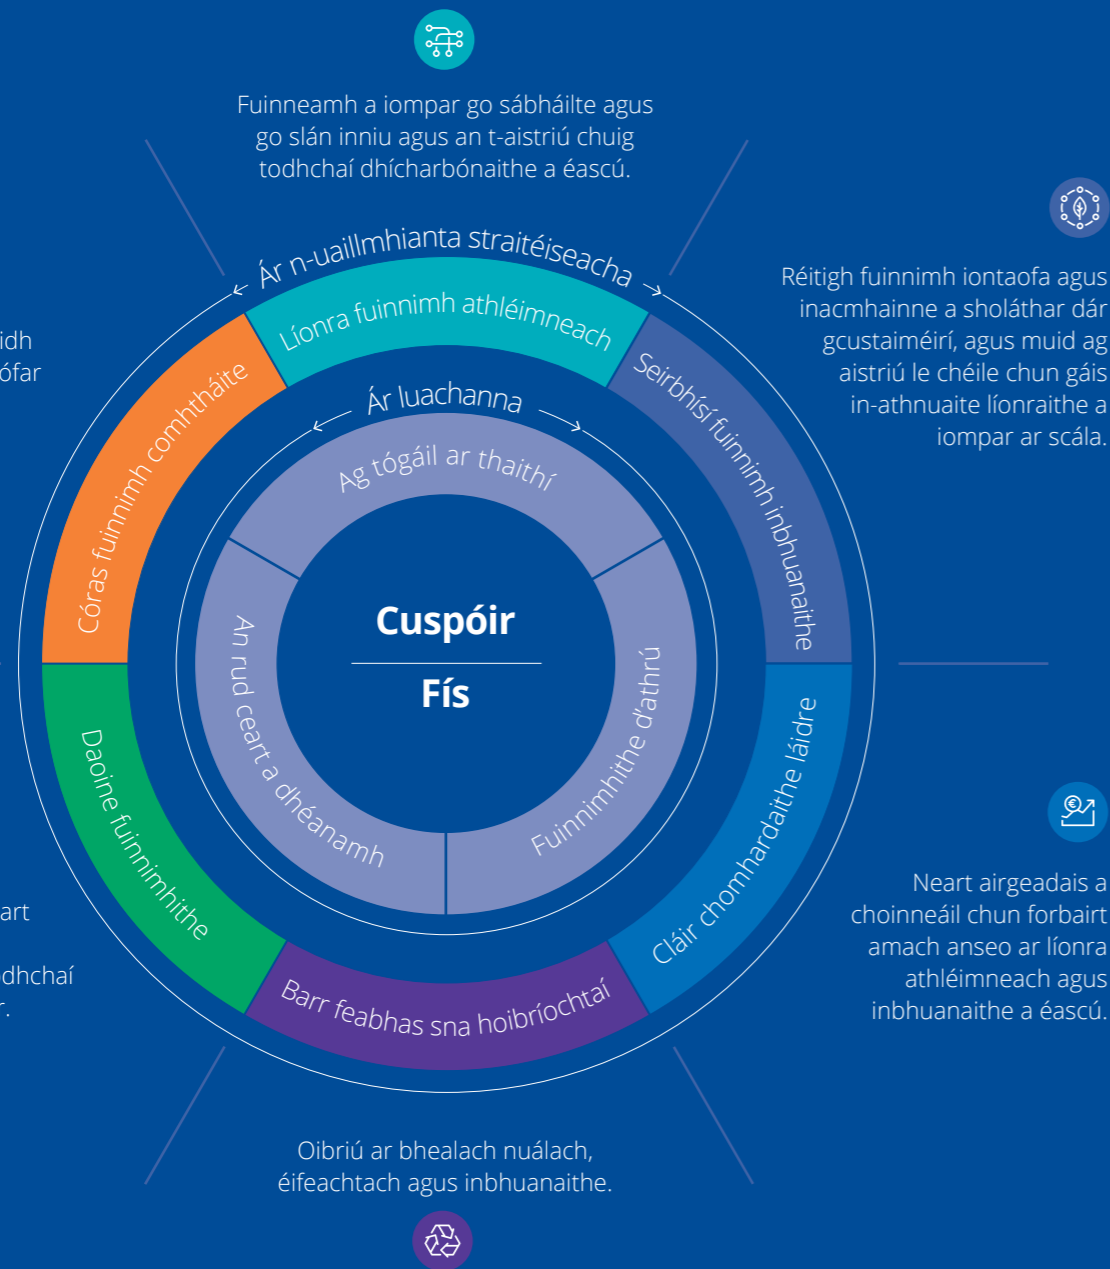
Fuinneamh a iompar go sábháilte agus go slán inniu agus an t-aistriú chuig todhchaí dhícharbónaithe a éascú.

Réitigh fuinnimh iontaofa agus inacmhainne a sholáthar dár gcustaiméirí, agus muid ag aistriú le chéile chun gáis in-athnuaite líonraithe a iompar ar scála.

Neart airgeadais a choinneáil chun forbairt amach anseo ar líonra athléimneach agus inbhuanaithe a éascú.

Oibriú ar bhealach nuálach, éifeachtach agus inbhuanaithe.

idh
ófar

art

dhchaí
r.

Ár n-uaillmhianta straitéiseacha

Líonra fuinnimh athléimneach

Seirbhísí fuinnimh inbhuanaithe

Cláir chomhardaithe láidre

Barr feabhas sna hoibríochtaí

Daoine fuinnimhithe

Córas fuinnimh comhtháite

Ár luachanna

Ag tógáil ar thaithí

Fuinnimhithe d'athrú

An rud ceart a dhéanamh

Cuspóir

Fís